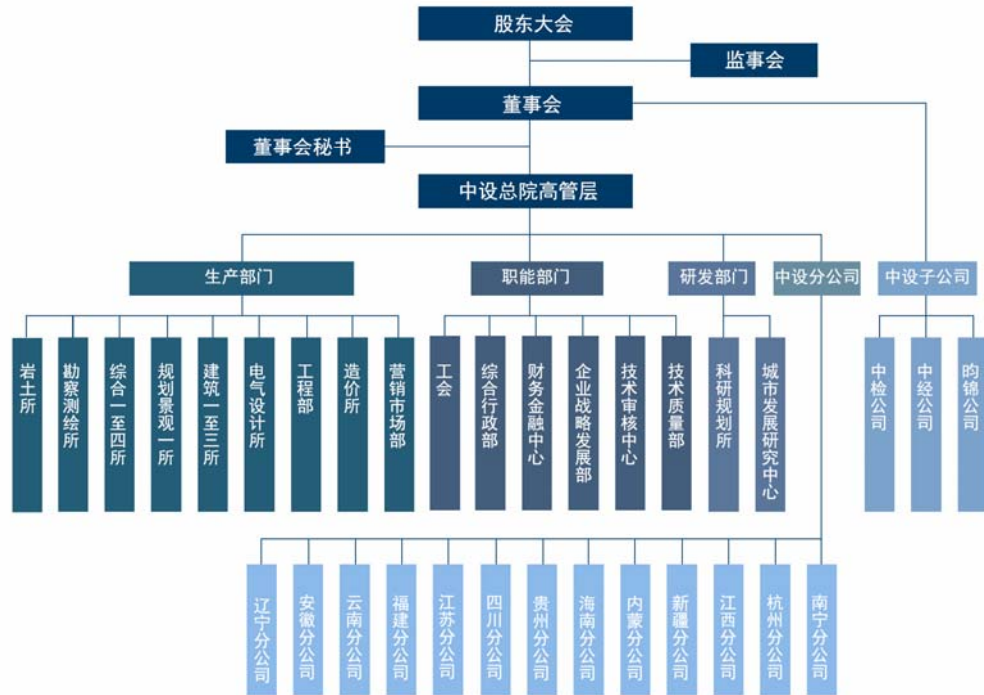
股东大会

监事会

董事会

董事会秘书

中设总院高管层

生产部门

职能部门

研发部门

中设分公司

中设子公司

岩土所

勘察测绘所

综合一至四所

规划景观一所

建筑一至三所

电气设计所

工程部

造价所

营销市场部

工会

综合行政部

财务金融中心

企业战略发展部

技术审核中心

技术质量部

科研规划所

城市发展研究中心

中检公司

中经公司

昀锦公司

辽宁分公司

安徽分公司

云南分公司

福建分公司

江苏分公司

四川分公司

贵州分公司

海南分公司

内蒙分公司

新疆分公司

江西分公司

杭州分公司

南宁分公司